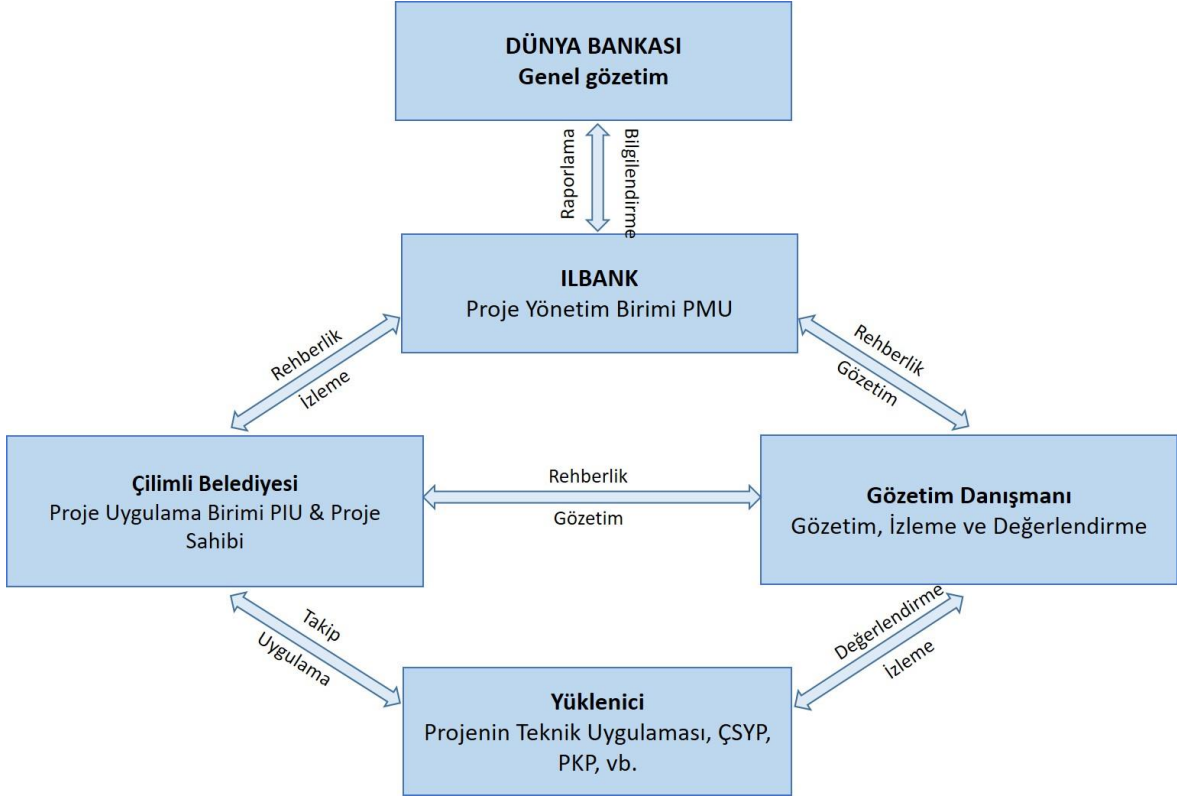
DÜNYA BANKASI
Genel gözetim

Raporlama

Bilgilendirme

ILBANK
Proje Yönetim Birimi PMU

Rehberlik

İzleme

Rehberlik

Gözetim

Çilimli Belediyesi
Proje Uygulama Birimi PIU & Proje Sahibi

Rehberlik

Gözetim

Gözetim Danışmanı
Gözetim, İzleme ve Değerlendirme

Takip

Uygulama

Değerlendirme

İzleme

Yüklenici
Projenin Teknik Uygulaması, ÇSYP, PKP, vb.